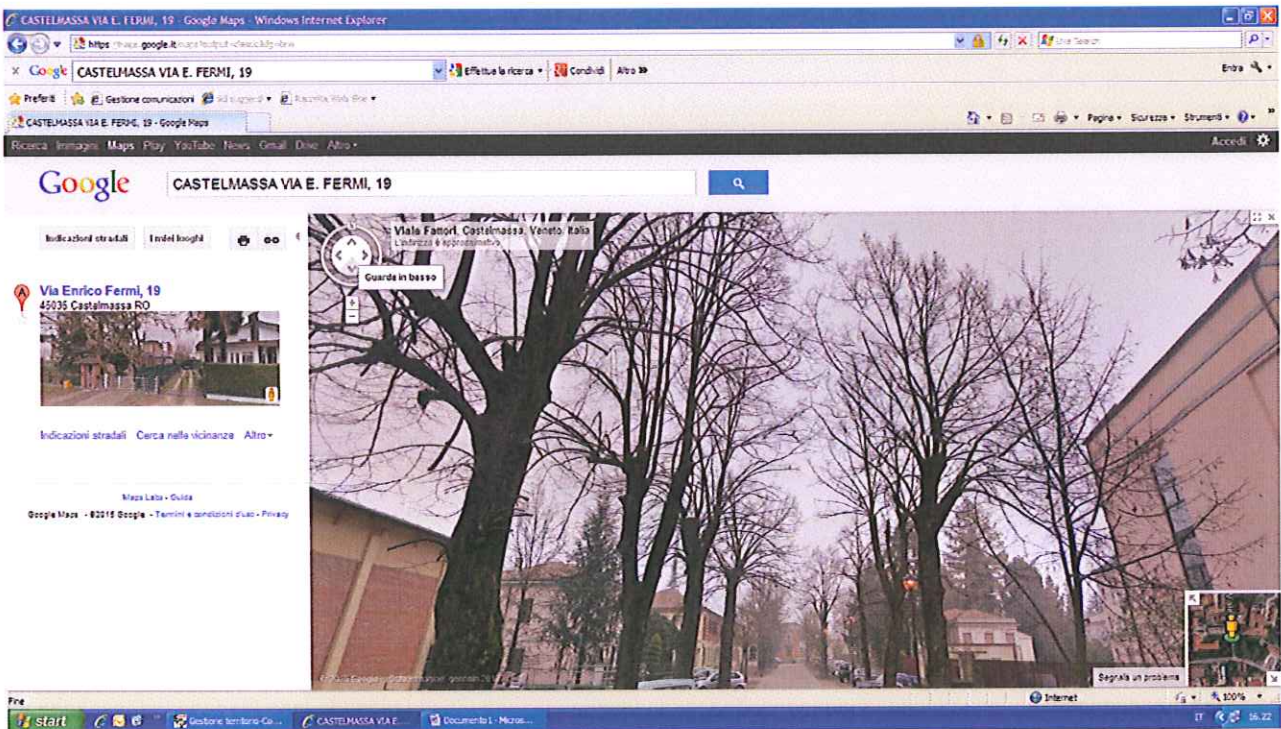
CASTELMASSA VIA E. FERMI, 19 - Google Maps - Windows Internet Explorer

https://maps.google.it/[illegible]

Live Search

× Google CASTELMASSA VIA E. FERMI, 19 Effettua la ricerca • Condividi Altro »

Entra

Preferiti Gestione comunicazioni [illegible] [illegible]

CASTELMASSA VIA E. FERMI, 19 - Google Maps

Pagina • Sicurezza • Strumenti •

Ricerca Immagini Maps Play YouTube News Gmail Drive Altro •

Accedi

Google CASTELMASSA VIA E. FERMI, 19

Indicazioni stradali I miei luoghi

Via Enrico Fermi, 19
45035 Castelmassa RO

Indicazioni stradali Cerca nelle vicinanze Altro •

Maps Labs - Guida
Google Maps - ©2015 Google - Termini e condizioni d'uso - Privacy

Viale Fattori, Castelmassa, Veneto, Italia
L'indirizzo è approssimativo

Guarda in basso

Segnala un problema

Fine

Internet

100%

start

Gestione territorio-Co...

CASTELMASSA VIA E...

Documento1 - Micros...

IT 16.22